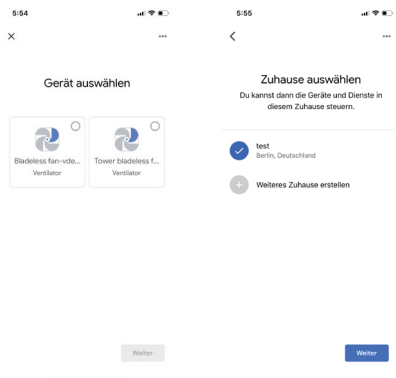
5:54

Gerät auswählen

Bladeless fan-vde...
Ventilator

Tower bladeless f...
Ventilator

Weiter

5:55

Zuhause auswählen

Du kannst dann die Geräte und Dienste in diesem Zuhause steuern.

test
Berlin, Deutschland

Weiteres Zuhause erstellen

Weiter